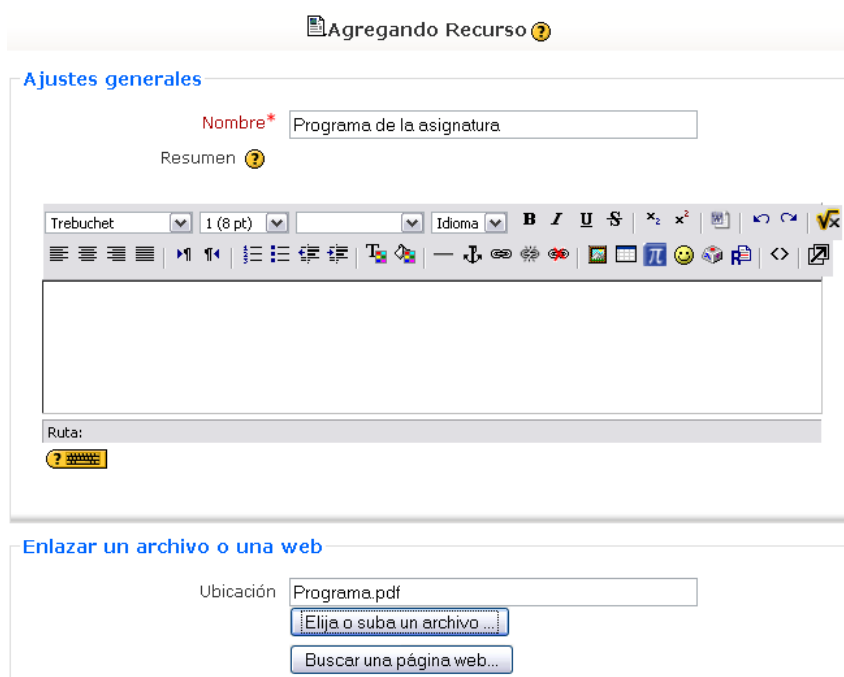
Agregando Recurso

Ajustes generales

Nombre* Programa de la asignatura

Resumen

Trebuchet 1 (8 pt) Idioma B I U S

Ruta:

Enlazar un archivo o una web

Ubicación Programa.pdf

Elija o suba un archivo ...

Buscar una página web...